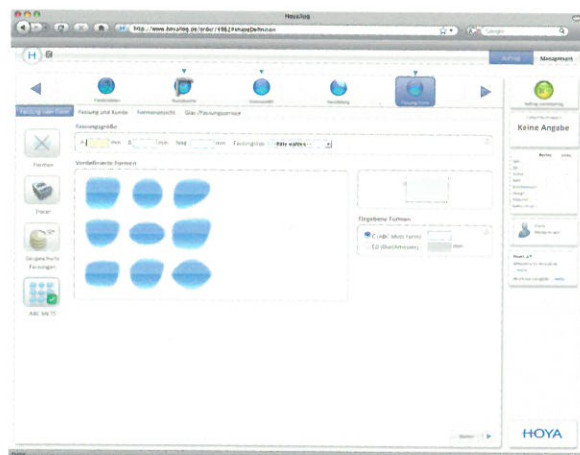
Novalog

http://www.novalog.de/order/4986/ShapeDefinition

Google

H

Auftrag

Management

Fassung oder Form

Fassung und Kunde

Formenansicht

Glas-/Fassungsansicht

Fassungsgröße

A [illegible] mm B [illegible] mm Steg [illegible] mm Fassungstyp Bitte wählen

Vordefinierte Formen

Formen

Tracer

Eingeschickte Fassungen

ABC MCTS

Eingegebene Formen

Keine Angabe

HOYA

Weiter